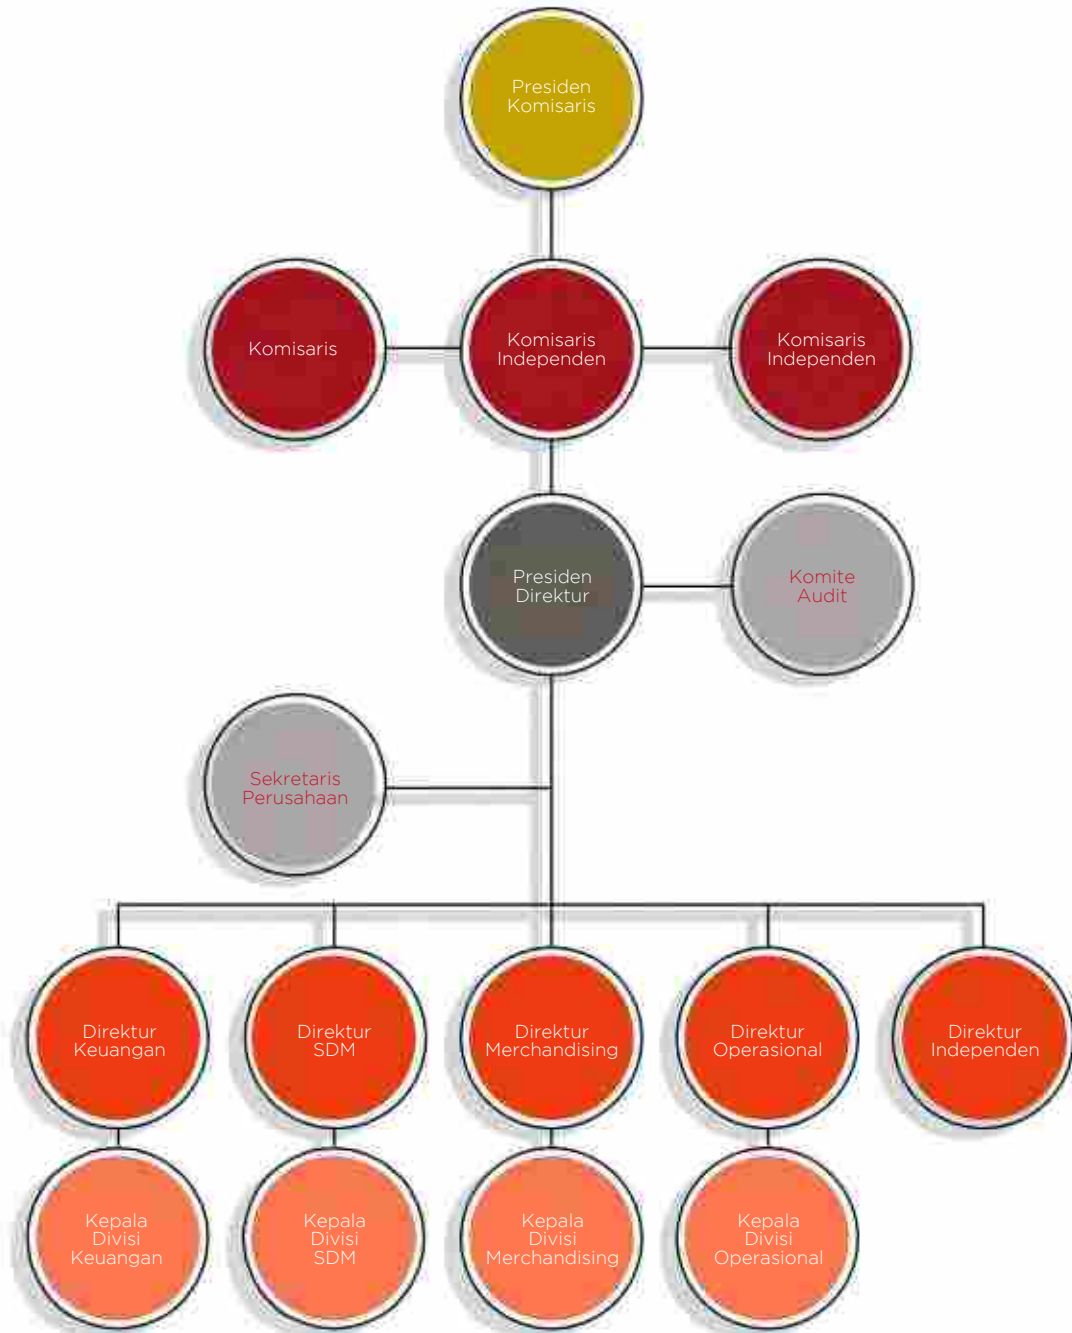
Presiden Komisaris

Komisaris

Komisaris Independen

Komisaris Independen

Presiden Direktur

Komite Audit

Sekretaris Perusahaan

Direktur Keuangan

Direktur SDM

Direktur Merchandising

Direktur Operasional

Direktur Independen

Kepala Divisi Keuangan

Kepala Divisi SDM

Kepala Divisi Merchandising

Kepala Divisi Operasional